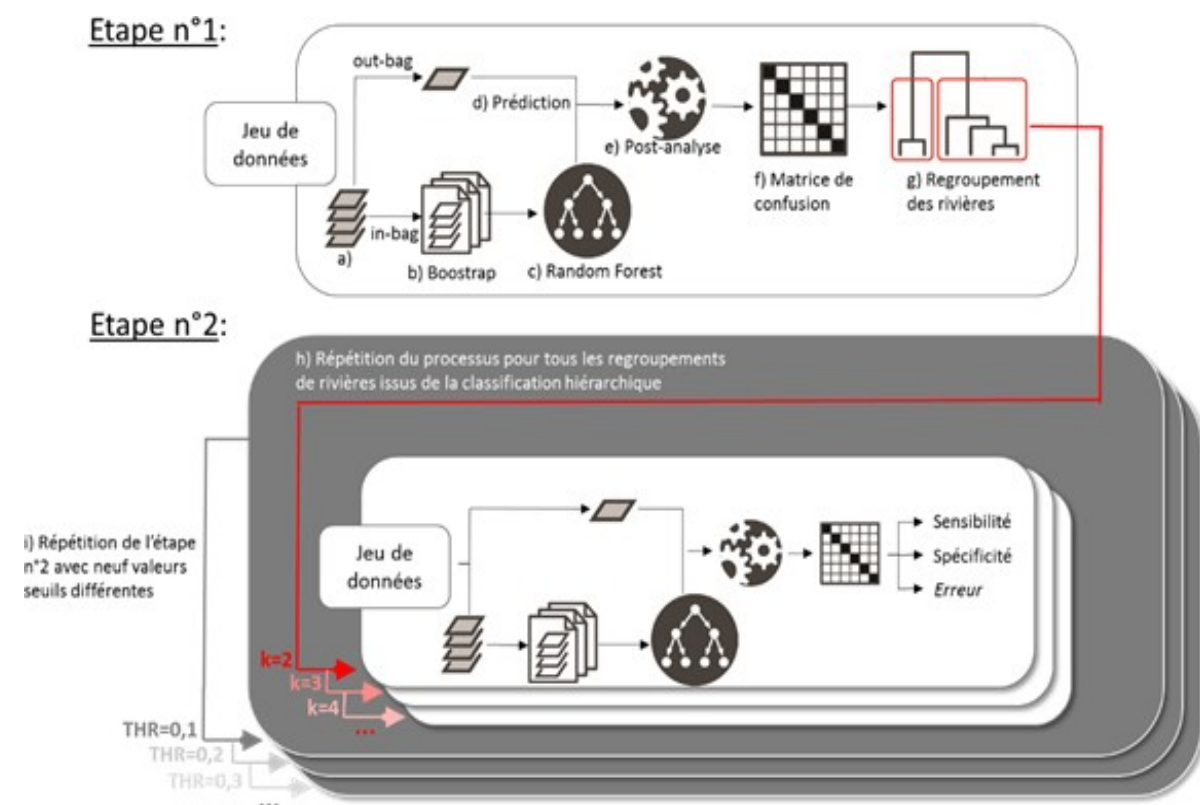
Etape n°1:

out-bag

d) Prédiction

Jeu de données

e) Post-analyse

f) Matrice de confusion

g) Regroupement des rivières

in-bag

a)

b) Boostrap

c) Random Forest

Etape n°2:

h) Répétition du processus pour tous les regroupements de rivières issus de la classification hiérarchique

i) Répétition de l'étape n°2 avec neuf valeurs seuils différentes

Jeu de données

Sensibilité

Spécificité

Erreur

k=2

k=3

k=4

...

THR=0,1

THR=0,2

THR=0,3

...